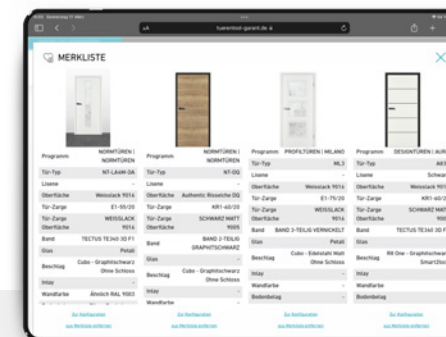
MERKLISTE

| Programm | NORMTÜREN \| NORMTÜREN |
|---|---|
| Tür-Typ | NT-LA4M-DA |
| Lisene | - |
| Oberfläche | Weisslack 9016 |
| Tür-Zarge | E1-55/20 |
| Tür-Zarge Oberfläche | WEISSLACK 9016 |
| Band | TECTUS TE340 3D F1 |
| Glas | Petal |
| Beschlag | Cubo - Graphitschwarz Ohne Schloss |
| Inlay | - |
| Wandfarbe | Ähnlich RAL 9003 |

Zur Konfiguration
aus Merkliste entfernen

| Programm | NORMTÜREN \| NORMTÜREN |
|---|---|
| Tür-Typ | NT-DG |
| Lisene | - |
| Oberfläche | Authentic Rissseiche DG |
| Tür-Zarge | AR1-60/20 |
| Tür-Zarge Oberfläche | SCHWARZ MATT 9005 |
| Band | BAND 2-TEILIG GRAPHITSCHWARZ |
| Glas | - |
| Beschlag | Cubo - Graphitschwarz Ohne Schloss |
| Inlay | - |
| Wandfarbe | - |

Zur Konfiguration
aus Merkliste entfernen

| Programm | PROFILTÜREN \| MILANO |
|---|---|
| Tür-Typ | ML3 |
| Lisene | - |
| Oberfläche | Weisslack 9016 |
| Tür-Zarge | E1-75/20 |
| Tür-Zarge | WEISSLACK 9016 |
| Band | BAND 3-TEILIG VERNICKELT |
| Glas | Petal |
| Beschlag | Cubo - Edelstahl Matt Ohne Schloss |
| Inlay | - |
| Wandfarbe | - |
| Bodenbelag | - |

Zur Konfiguration
aus Merkliste entfernen

| Programm | DESIGNTÜREN \| AUR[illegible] |
|---|---|
| Tür-Typ | AR3 |
| Lisene | Schwar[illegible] |
| Oberfläche | Weisslack 9016 |
| Tür-Zarge | KR1-60/2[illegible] |
| Tür-Zarge | SCHWARZ MAT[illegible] |
| Band | TECTUS TE340 3D F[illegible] |
| Glas | - |
| Beschlag | R8 One - Graphitschwar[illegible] SmartZos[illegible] |
| Inlay | - |
| Wandfarbe | - |
| Bodenbelag | - |

Zur Konfiguration
aus Merkliste entfernen